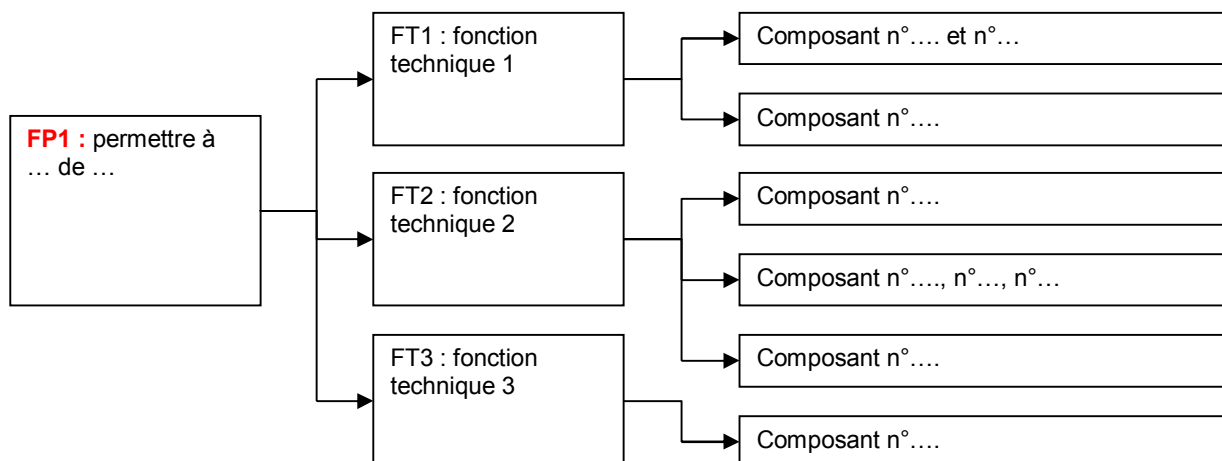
FP1 : permettre à … de …

FT1 : fonction technique 1

FT2 : fonction technique 2

FT3 : fonction technique 3

Composant n°…. et n°…

Composant n°….

Composant n°….

Composant n°…., n°…, n°…

Composant n°….

Composant n°….